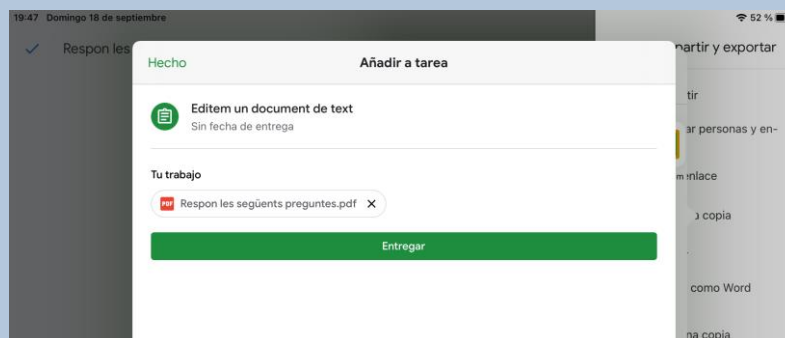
19:47 Domingo 18 de septiembre

52 %

Respon les

Hecho

Añadir a tarea

partir y exportar

Editem un document de text

Sin fecha de entrega

tir

ar personas y en-

Tu trabajo

PDF Respon les següents preguntes.pdf ✕

enlace

o copia

Entregar

como Word

na copia